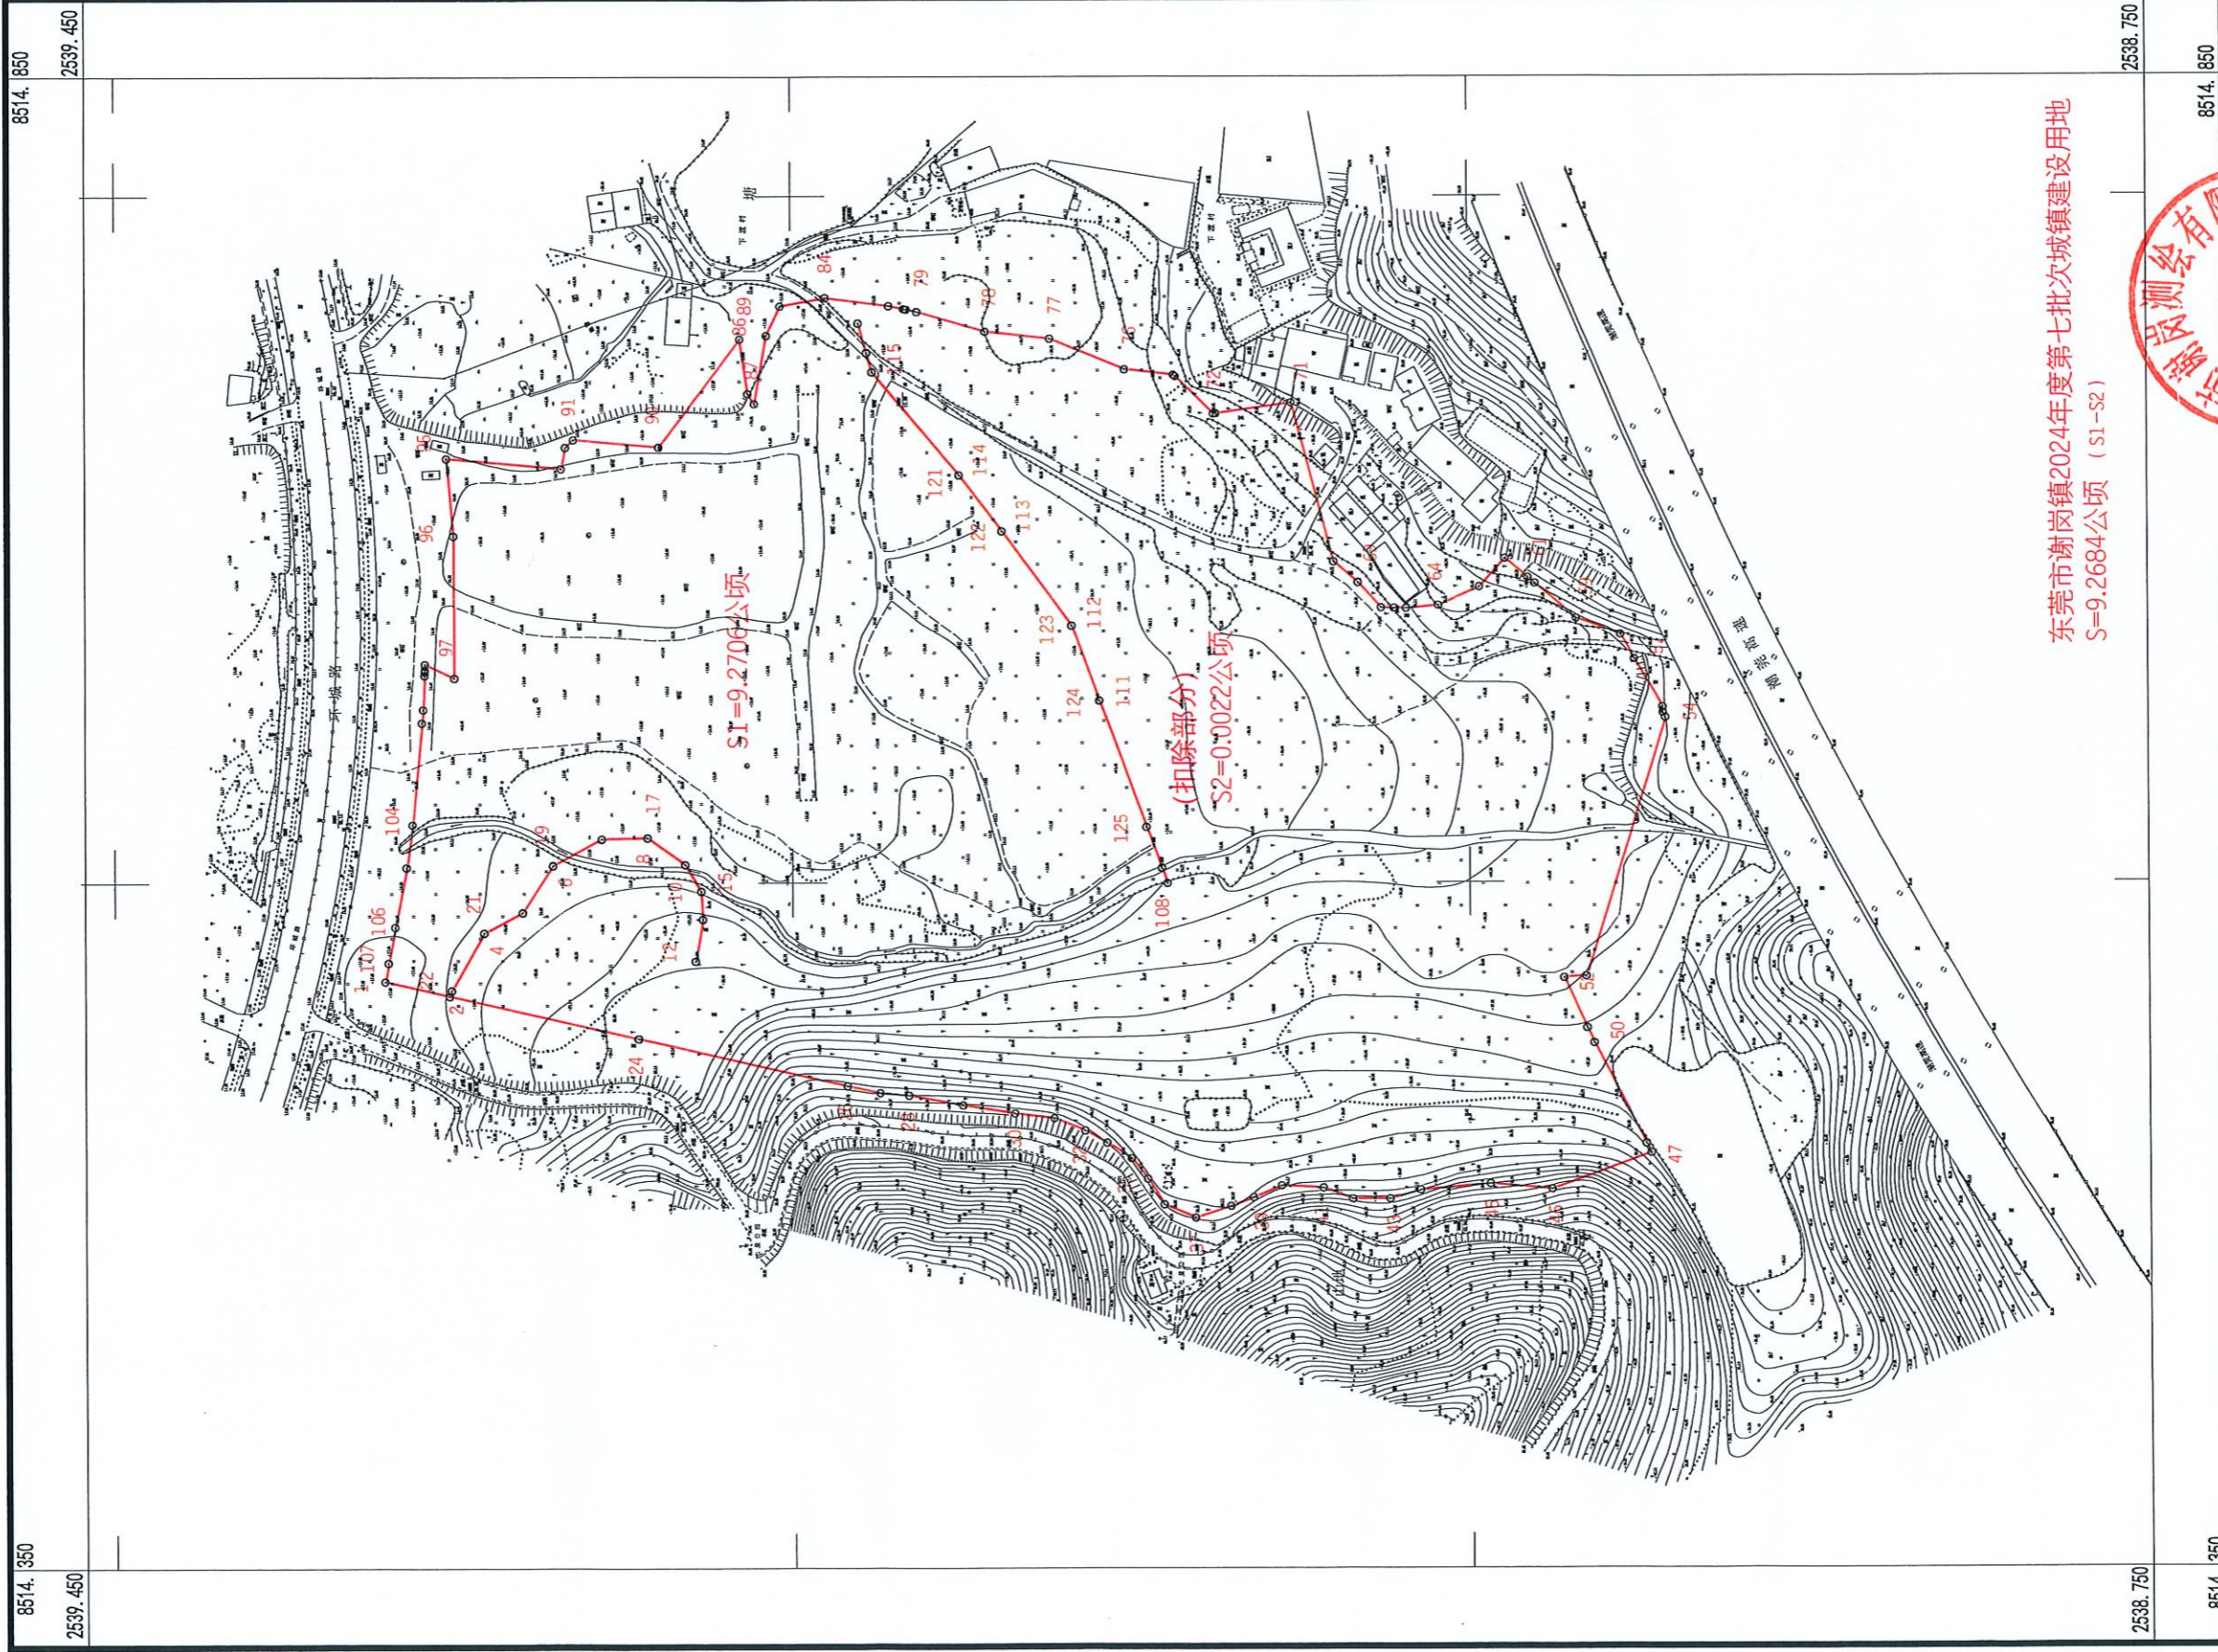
8514.850
2539.450
2538.750
8514.850

东莞市谢岗镇2024年度第七批次城镇建设用地
S=9.2684公顷（S1-S2）

S1=9.2706公顷

(扣除部分)
S2=0.0022公顷

环城路

1
2
4
6
8
9
10
12
15
17
21
22
24
26
28
30
32
35
38
41
45
47
50
52
54
64
72
76
77
78
79
84
86
87
89
91
95
96
97
104
106
107
108
111
112
113
114
115
121
122
123
124
125

8514.350
2539.450
2538.750
8514.350